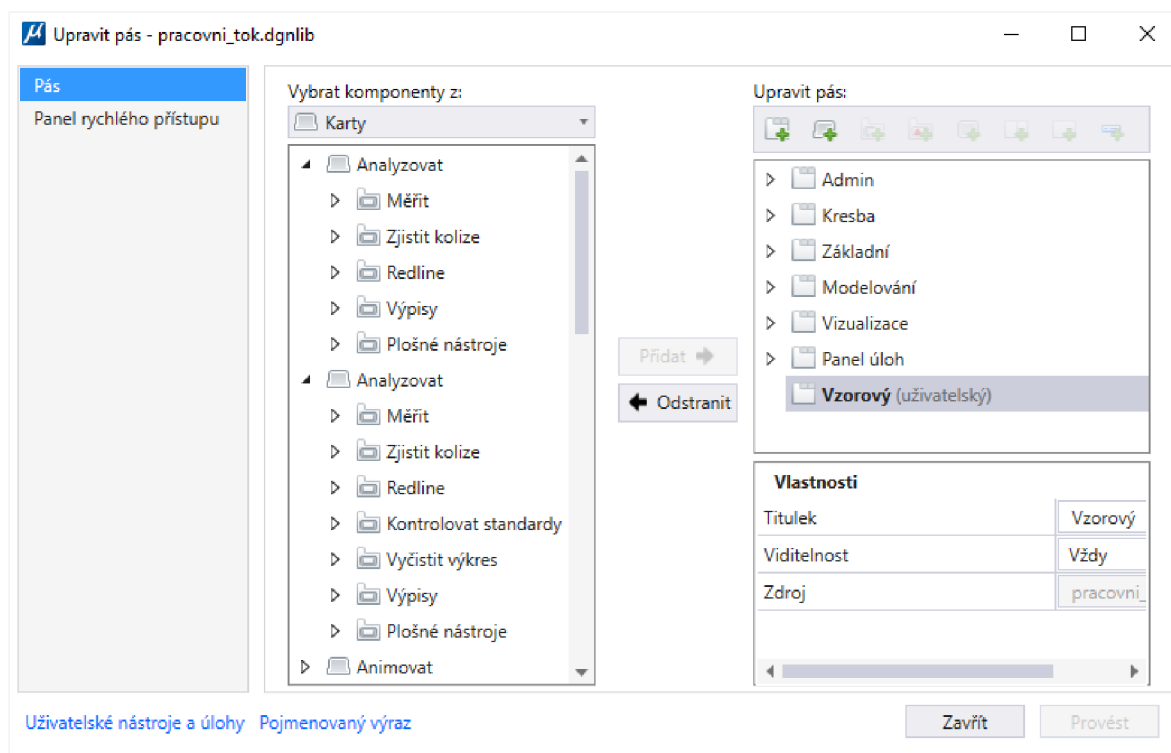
Upravit pás - pracovni_tok.dgnlib

Pás
Panel rychlého přístupu

Vybrat komponenty z:
Karty

Analyzovat
Měřit
Zjistit kolize
Redline
Výpisy
Plošné nástroje
Analyzovat
Měřit
Zjistit kolize
Redline
Kontrolovat standardy
Vyčistit výkres
Výpisy
Plošné nástroje
Animovat

Přidat
Odstranit

Upravit pás:

Admin
Kresba
Základní
Modelování
Vizualizace
Panel úloh
Vzorový (uživatelský)

Vlastnosti

| Titulek | Vzorový |
|---|---|
| Viditelnost | Vždy |
| Zdroj | pracovni_ |

Uživatelské nástroje a úlohy Pojmenovaný výraz

Zavřít Provést